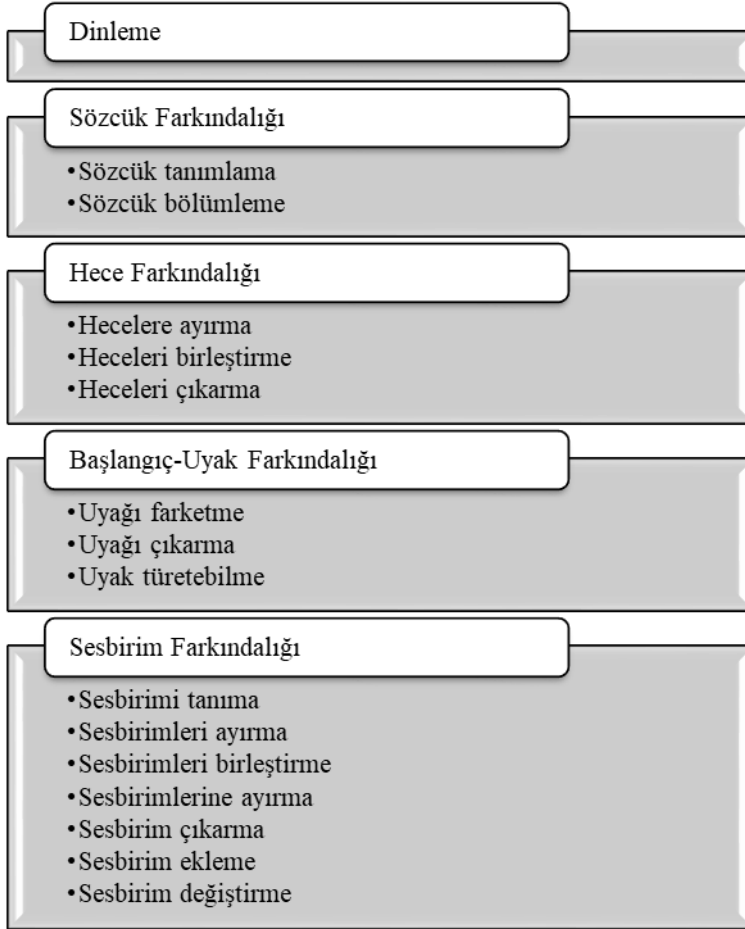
Dinleme

Sözcük Farkındalığı

•Sözcük tanımlama
•Sözcük bölümleme

Hece Farkındalığı

•Hecelere ayırma
•Heceleri birleştirme
•Heceleri çıkarma

Başlangıç-Uyak Farkındalığı

•Uyağı farketme
•Uyağı çıkarma
•Uyak türetebilme

Sesbirim Farkındalığı

•Sesbirimi tanıma
•Sesbirimleri ayırma
•Sesbirimleri birleştirme
•Sesbirimlerine ayırma
•Sesbirim çıkarma
•Sesbirim ekleme
•Sesbirim değiştirme